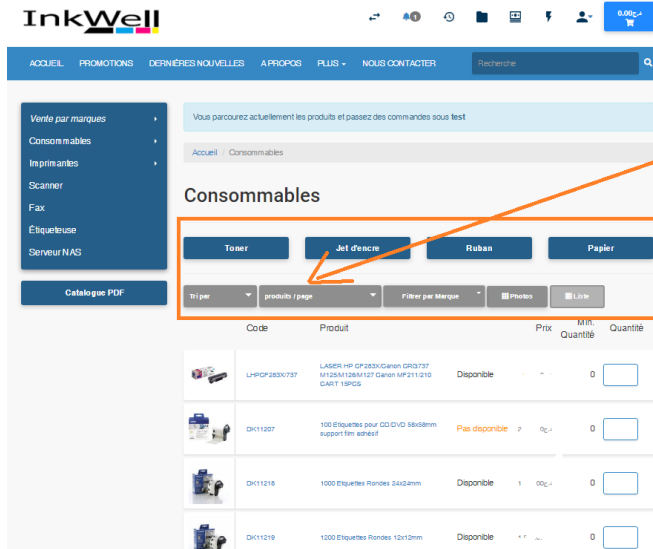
InkWell

1

0.00د.م.

ACCUEIL PROMOTIONS DERNIÈRES NOUVELLES A PROPOS PLUS NOUS CONTACTER Recherche

Vente par marques
Consommables
Imprimantes
Scanner
Fax
Étiqueteuse
Serveur NAS

Catalogue PDF

Vous parcourez actuellement les produits et passez des commandes sous test

Accueil / Consommables

Consommables

Toner
Jet d'encre
Ruban
Papier

Tri par
produits / page
Filtrer par Marque
Photos
Liste

| Code | Produit | | Prix | Min. Quantité | Quantité |
|---|---|---|---|---|---|
| LHPCF283X/737 | LASER HP CF283X/Canon CRG737 M125/M126/M127 Canon MF211/210 CART 15PCS | Disponible | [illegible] | 0 | |
| DK11207 | 100 Etiquettes pour CD/DVD 58x58mm support film adhésif | Pas disponible | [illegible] | 0 | |
| DK11218 | 1000 Etiquettes Rondes 24x24mm | Disponible | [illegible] | 0 | |
| DK11219 | 1200 Etiquettes Rondes 12x12mm | Disponible | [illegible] | 0 | |